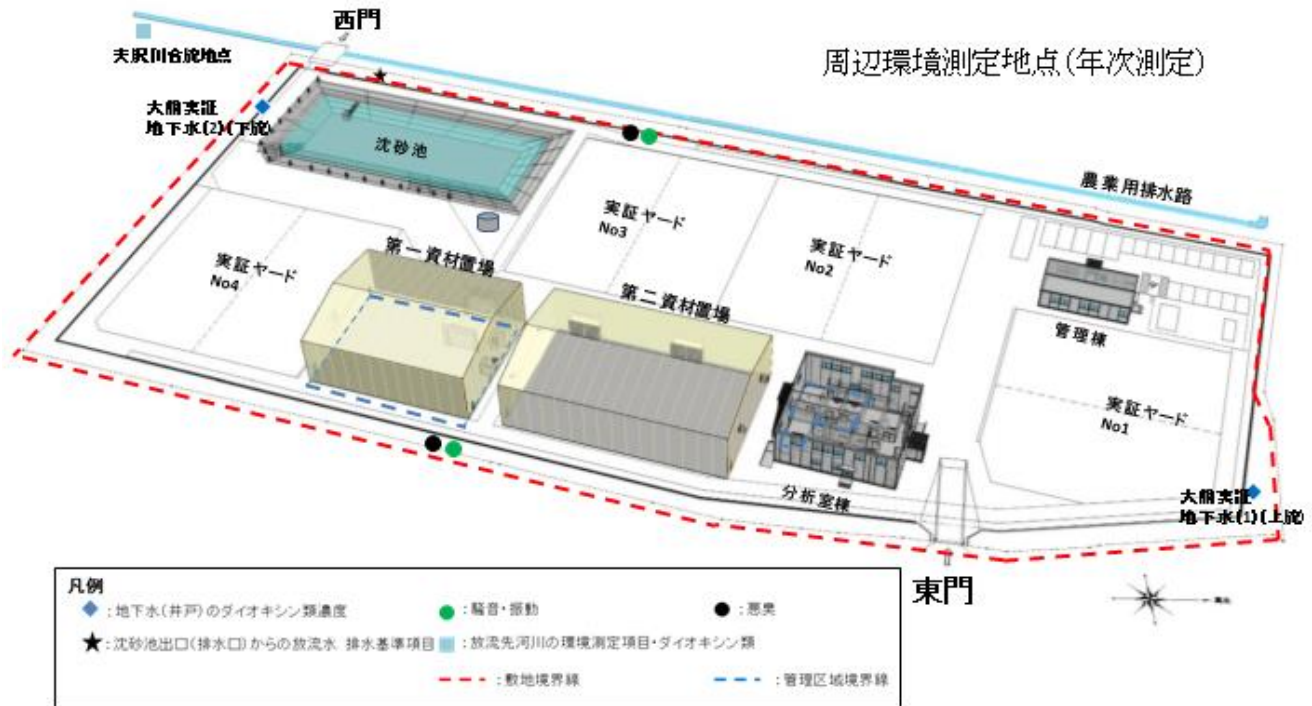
西門

夫沢川合流地点

周辺環境測定地点(年次測定)

大熊実証
地下水(2)(下流)

沈砂池

農業用排水路

実証ヤード
No3

実証ヤード
No2

実証ヤード
No4

第一資材置場

第二資材置場

管理棟

実証ヤード
No1

分析室棟

大熊実証
地下水(1)(上流)

東門

凡例
◆:地下水(井戸)のダイオキシン類濃度
●:騒音・振動
●:悪臭
★:沈砂池出口(排水口)からの放流水 排水基準項目
■:放流先河川の環境測定項目・ダイオキシン類
:敷地境界線
:管理区域境界線